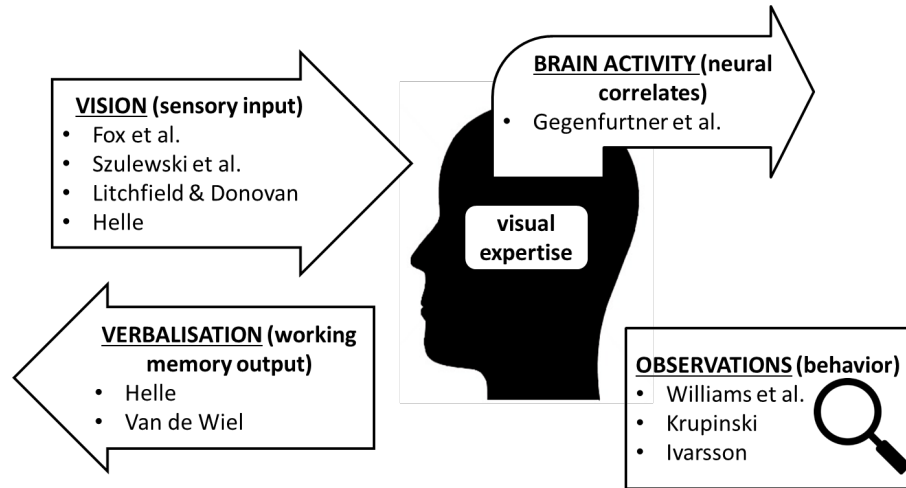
VISION (sensory input)
- Fox et al.
- Szulewski et al.
- Litchfield & Donovan
- Helle

BRAIN ACTIVITY (neural correlates)
- Gegenfurtner et al.

visual expertise

VERBALISATION (working memory output)
- Helle
- Van de Wiel

OBSERVATIONS (behavior)
- Williams et al.
- Krupinski
- Ivarsson